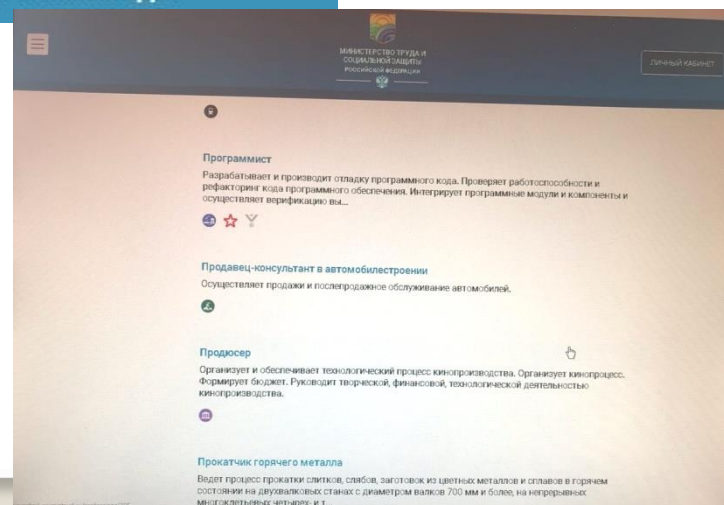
МИНИСТЕРСТВО ТРУДА И СОЦИАЛЬНОЙ ЗАЩИТЫ РОССИЙСКОЙ ФЕДЕРАЦИИ

ЛИЧНЫЙ КАБИНЕТ

Программист

Разрабатывает и производит отладку программного кода. Проверяет работоспособности и рефакторинг кода программного обеспечения. Интегрирует программные модули и компоненты и осуществляет верификацию вы...

Продавец-консультант в автомобилестроении

Осуществляет продажи и послепродажное обслуживание автомобилей.

Продюсер

Организует и обеспечивает технологический процесс кинопроизводства. Организует кинопроцесс. Формирует бюджет. Руководит творческой, финансовой, технологической деятельностью кинопроизводства.

Прокатчик горячего металла

Ведет процесс прокатки слитков, слябов, заготовок из цветных металлов и сплавов в горячем состоянии на двухвалковых станах с диаметром валков 700 мм и более, на непрерывных многоклетьевых четырех- и т...